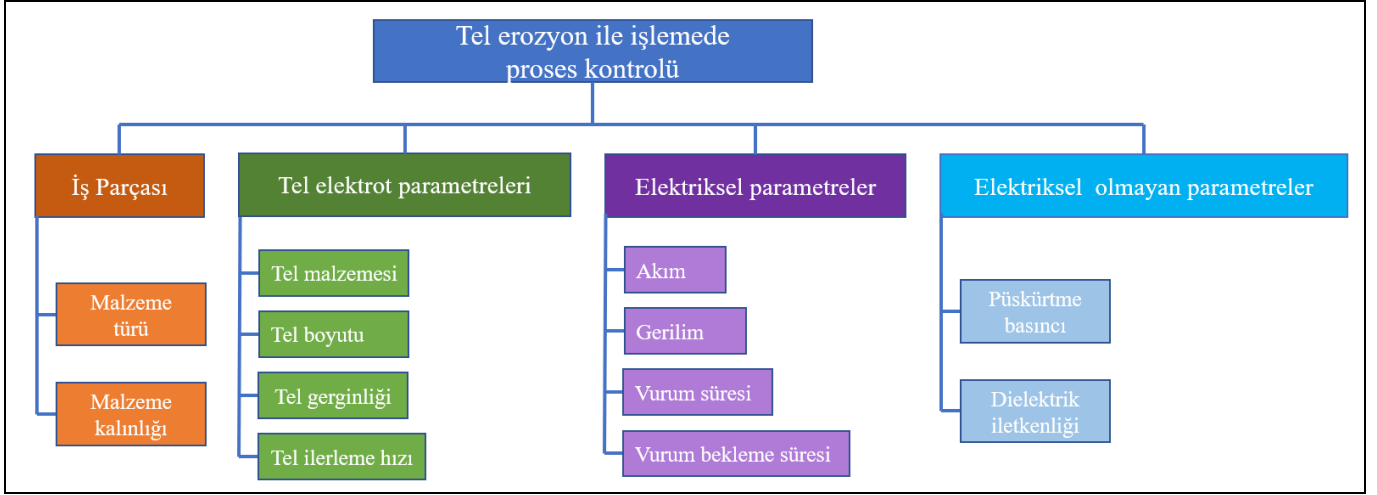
Tel erozyon ile işlemede proses kontrolü

İş Parçası

Malzeme türü

Malzeme kalınlığı

Tel elektrot parametreleri

Tel malzemesi

Tel boyutu

Tel gerginliği

Tel ilerleme hızı

Elektriksel parametreler

Akım

Gerilim

Vurum süresi

Vurum bekleme süresi

Elektriksel olmayan parametreler

Püskürtme basıncı

Dielektrik iletkenliği